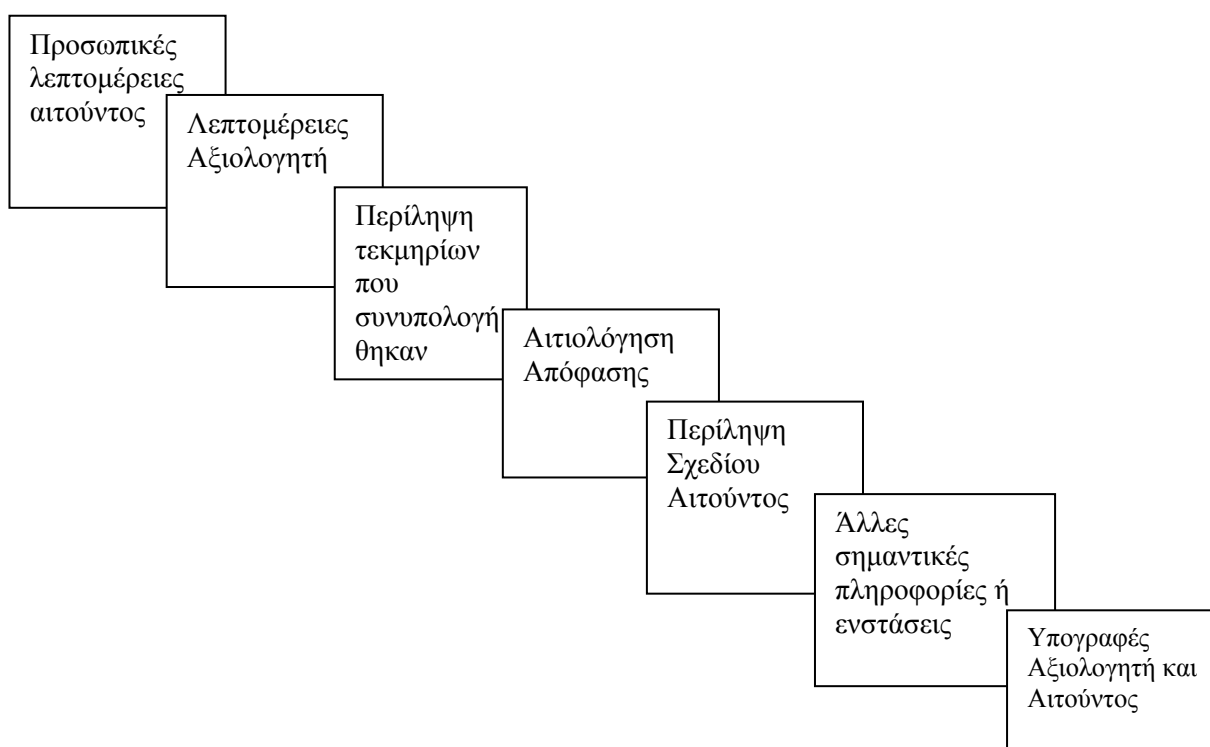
Προσωπικές λεπτομέρειες αιτούντος

Λεπτομέρειες Αξιολογητή

Περίληψη τεκμηρίων που συνυπολογή θηκαν

Αιτιολόγηση Απόφασης

Περίληψη Σχεδίου Αιτούντος

Άλλες σημαντικές πληροφορίες ή ενστάσεις

Υπογραφές Αξιολογητή και Αιτούντος